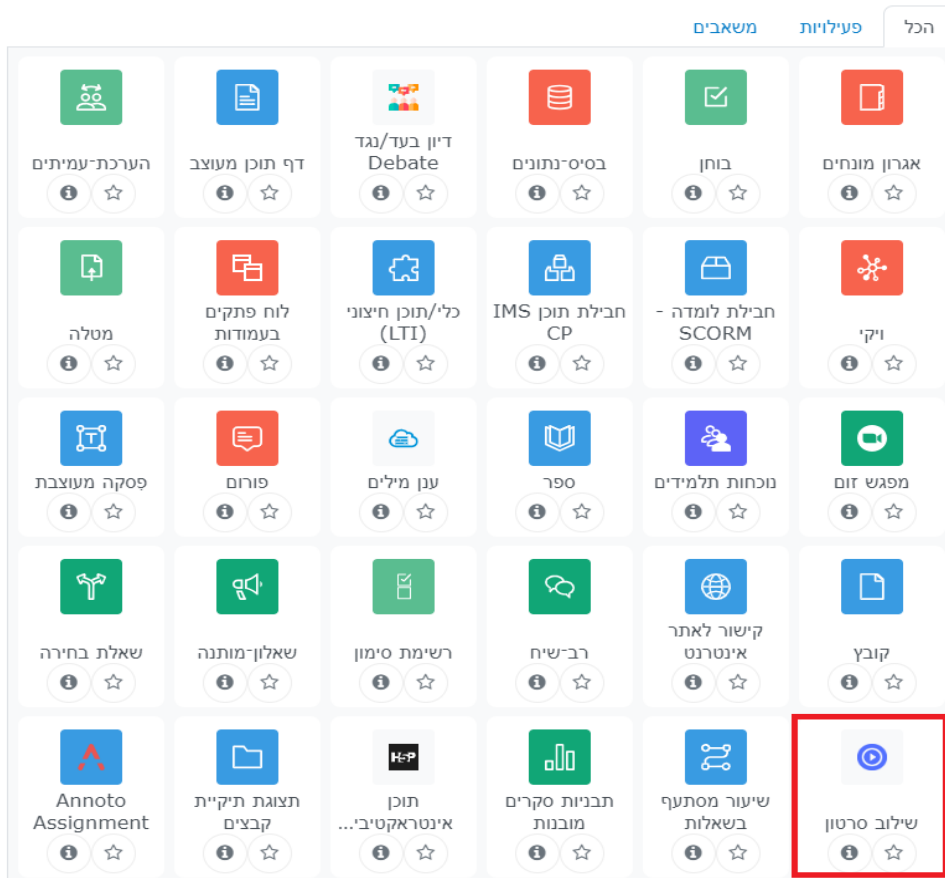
הכל פעילויות משאבים

אגרון מונחים
בוחן
בסיס-נתונים
דיון בעד/נגד Debate
דף תוכן מעוצב
הערכת-עמיתים

ויקי
חבילת לומדה - SCORM
חבילת תוכן IMS CP
כלי/תוכן חיצוני (LTI)
לוח פתקים בעמודות
מטלה

מפגש זום
נוכחות תלמידים
ספר
ענן מילים
פורום
פסקה מעוצבת

קובץ
קישור לאתר אינטרנט
רב-שיח
רשימת סימון
שאלון-מותנה
שאלת בחירה

שילוב סרטון
שיעור מסתעף בשאלות
תבניות סקרים מובנות
H-P
תוכן אינטראקטיבי...
תצוגת תיקיית קבצים
Annoto Assignment